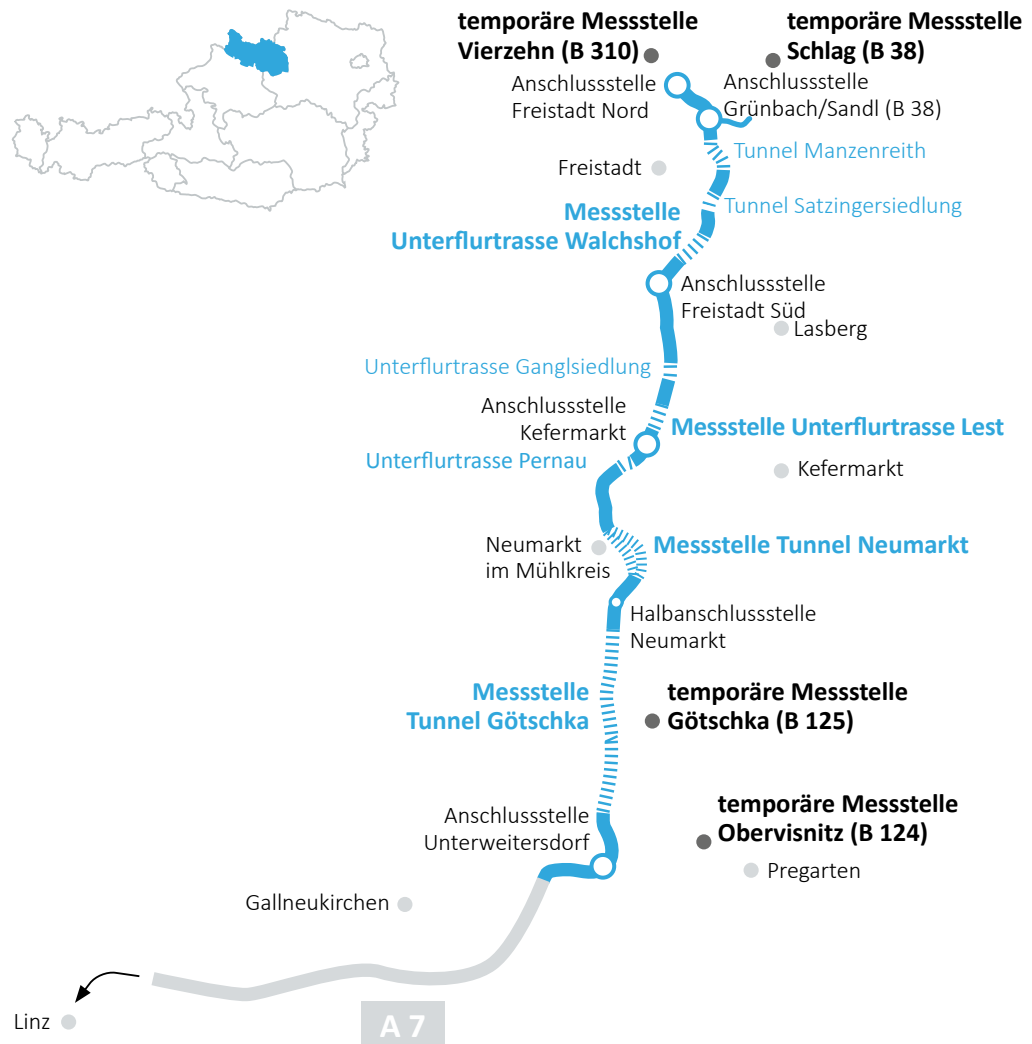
temporäre Messstelle Vierzehn (B 310)

temporäre Messstelle Schlag (B 38)

Anschlussstelle Freistadt Nord

Anschlussstelle Grünbach/Sandl (B 38)

Freistadt

Tunnel Manzenreith

Tunnel Satzingersiedlung

Messstelle Unterflurtrasse Walchshof

Anschlussstelle Freistadt Süd

Lasberg

Unterflurtrasse Ganglsiedlung

Anschlussstelle Kefermarkt

Messstelle Unterflurtrasse Lest

Unterflurtrasse Pernau

Kefermarkt

Neumarkt im Mühlkreis

Messstelle Tunnel Neumarkt

Halbanschlussstelle Neumarkt

Messstelle Tunnel Götschka

temporäre Messstelle Götschka (B 125)

Anschlussstelle Unterweitersdorf

temporäre Messstelle Obervisnitz (B 124)

Pregarten

Gallneukirchen

Linz

A 7